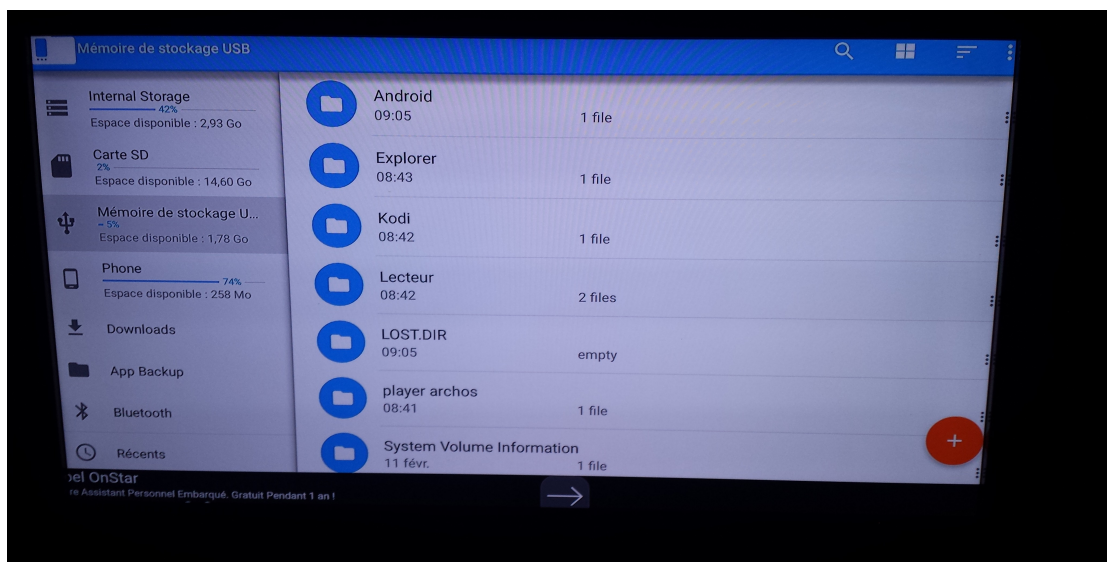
Mémoire de stockage USB

Internal Storage
42%
Espace disponible : 2,93 Go

Carte SD
2%
Espace disponible : 14,60 Go

Mémoire de stockage U...
5%
Espace disponible : 1,78 Go

Phone
74%
Espace disponible : 258 Mo

Downloads

App Backup

Bluetooth

Récents

Android
09:05
1 file

Explorer
08:43
1 file

Kodi
08:42
1 file

Lecteur
08:42
2 files

LOST.DIR
09:05
empty

player archos
08:41
1 file

System Volume Information
11 févr.
1 file

+

pel OnStar
re Assistant Personnel Embarqué. Gratuit Pendant 1 an !